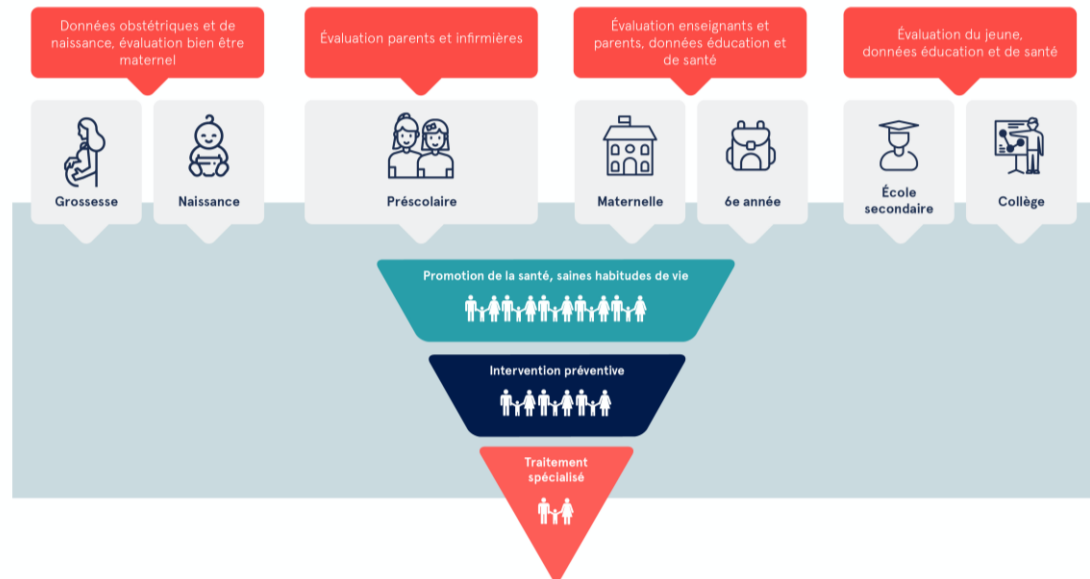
Données obstétriques et de naissance, évaluation bien être maternel

Évaluation parents et infirmières

Évaluation enseignants et parents, données éducation et de santé

Évaluation du jeune, données éducation et de santé

Grossesse

Naissance

Préscolaire

Maternelle

6e année

École secondaire

Collège

Promotion de la santé, saines habitudes de vie

Intervention préventive

Traitement spécialisé